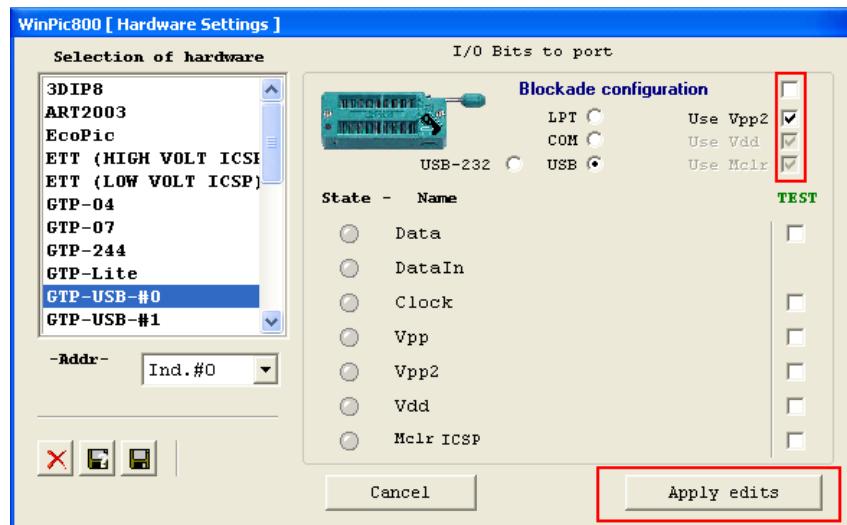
WinPic800 [ Hardware Settings ]

Selection of hardware

3DIP8
ART2003
EcoPic
ETT (HIGH VOLT ICSP
ETT (LOW VOLT ICSP)
GTP-04
GTP-07
GTP-244
GTP-Lite
GTP-USB-#0
GTP-USB-#1

-Addr-
Ind.#0

I/O Bits to port

Blockade configuration

LPT
COM
USB-232
USB

Use Vpp2
Use Vdd
Use Mclr

State - Name
TEST

Data
DataIn
Clock
Vpp
Vpp2
Vdd
Mclr ICSP

Cancel
Apply edits